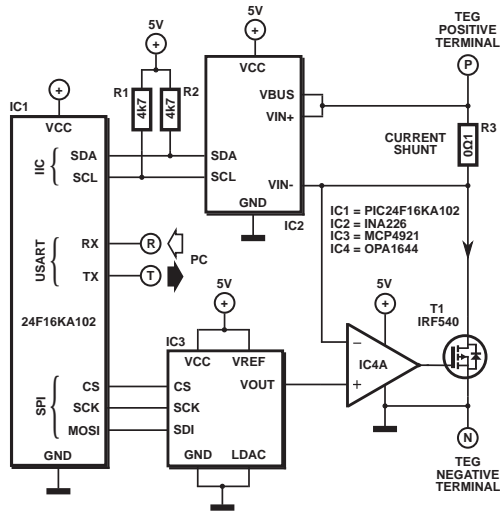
5V
5V
TEG POSITIVE TERMINAL
P
+
+
VCC
R1
4k7
4k7
R2
VBUS
VIN+
IC1
+
VCC
CURRENT SHUNT
0Ω1
R3
IIC
SDA
SCL
SDA
SCL
VIN-
GND
IC2
IC1 = PIC24F16KA102
IC2 = INA226
IC3 = MCP4921
IC4 = OPA1644
USART
RX
R
TX
T
PC
5V
+
5V
+
T1
IRF540
24F16KA102
IC3
VCC
VREF
−
IC4A
+
VOUT
SPI
CS
SCK
MOSI
CS
SCK
SDI
GND
LDAC
GND
N
TEG NEGATIVE TERMINAL